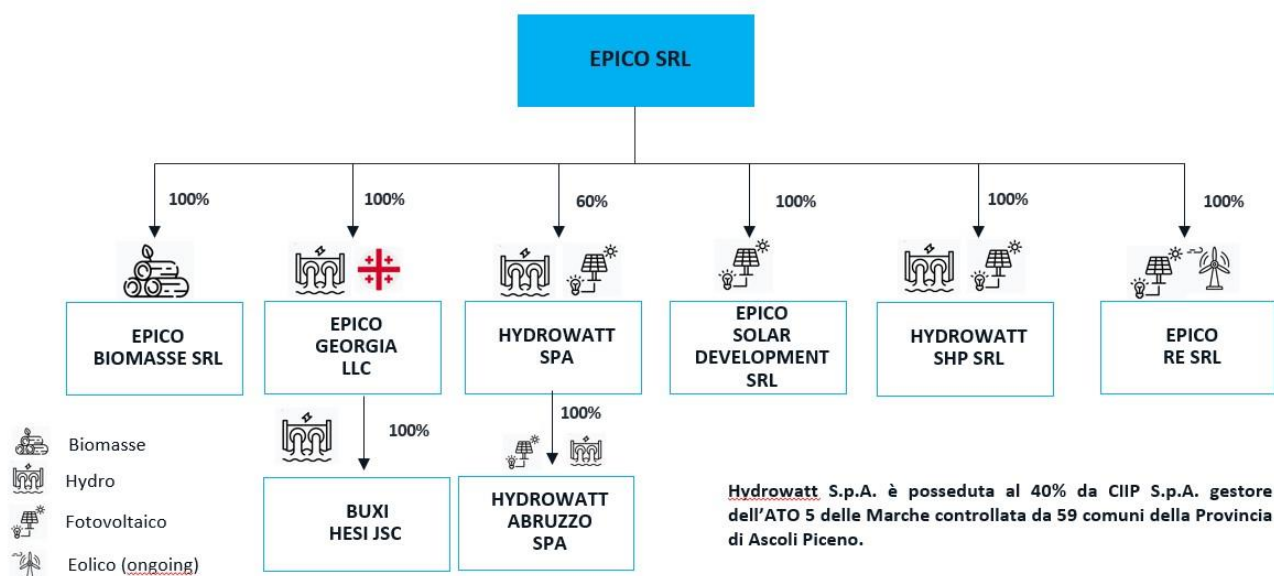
EPICO SRL

100%

EPICO BIOMASSE SRL

100%

EPICO GEORGIA LLC

60%

HYDROWATT SPA

100%

EPICO SOLAR DEVELOPMENT SRL

100%

HYDROWATT SHP SRL

100%

EPICO RE SRL

100%

BUXI HESI JSC

100%

HYDROWATT ABRUZZO SPA

Biomasse
Hydro
Fotovoltaico
Eolico (ongoing)

Hydrowatt S.p.A. è posseduta al 40% da CIIP S.p.A. gestore dell'ATO 5 delle Marche controllata da 59 comuni della Provincia di Ascoli Piceno.